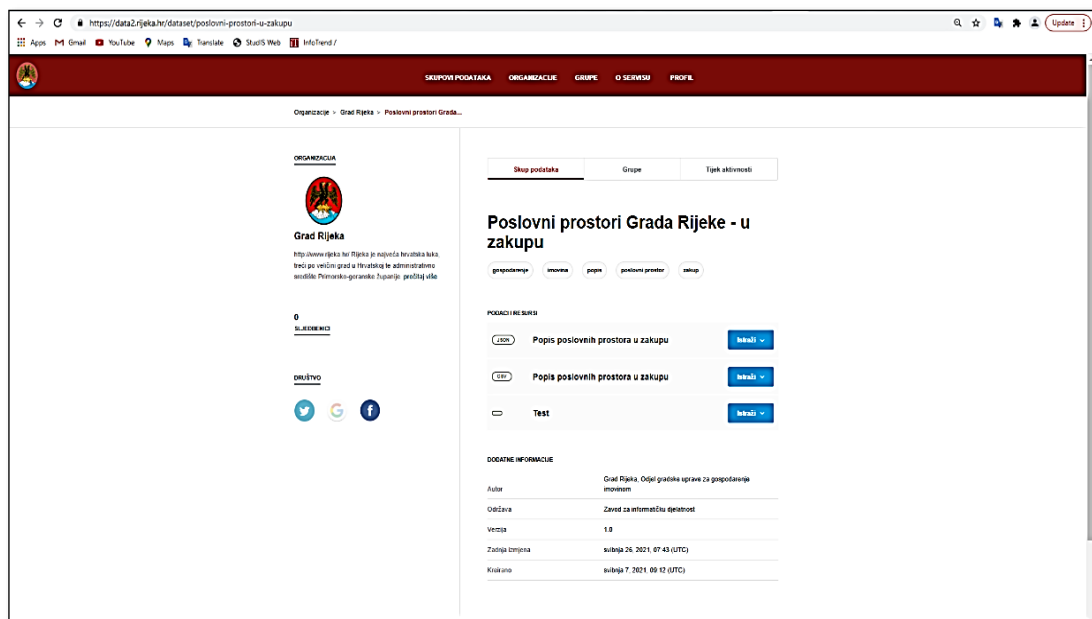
https://data2.rijeka.hr/dataset/poslovni-prostori-u-zakupu

Update

Apps Gmail YouTube Maps Translate StudIS Web InfoTrend /

SKUPOVI PODATAKA ORGANIZACIJE GRUPE O SERVISU PROFIL

Organizacije > Grad Rijeka > Poslovni prostori Grada...

ORGANIZACIJA

Grad Rijeka

http://www.rijeka.hr/ Rijeka je najveća hrvatska luka, treći po veličini grad u Hrvatskoj te administrativno sjedište Primorsko-goranske županije. pročitaj više

0
SLJEDBENICI

DRUŠTVO

Skup podataka | Grupe | Tijek aktivnosti

Poslovni prostori Grada Rijeke - u zakupu

gospodarenje imovina popis poslovni prostor zakup

PODACI I RESURSI

JSON Popis poslovnih prostora u zakupu Istraži

CSV Popis poslovnih prostora u zakupu Istraži

Test Istraži

DODATNE INFORMACIJE

| | |
|---|---|
| Autor | Grad Rijeka, Odjel gradske uprave za gospodarenje imovinom |
| Održava | Zavod za informatičku djelatnost |
| Verzija | 1.0 |
| Zadnja izmjena | subota 26. 2021. 07:43 (UTC) |
| Kreirano | subota 7. 2021. 09:12 (UTC) |